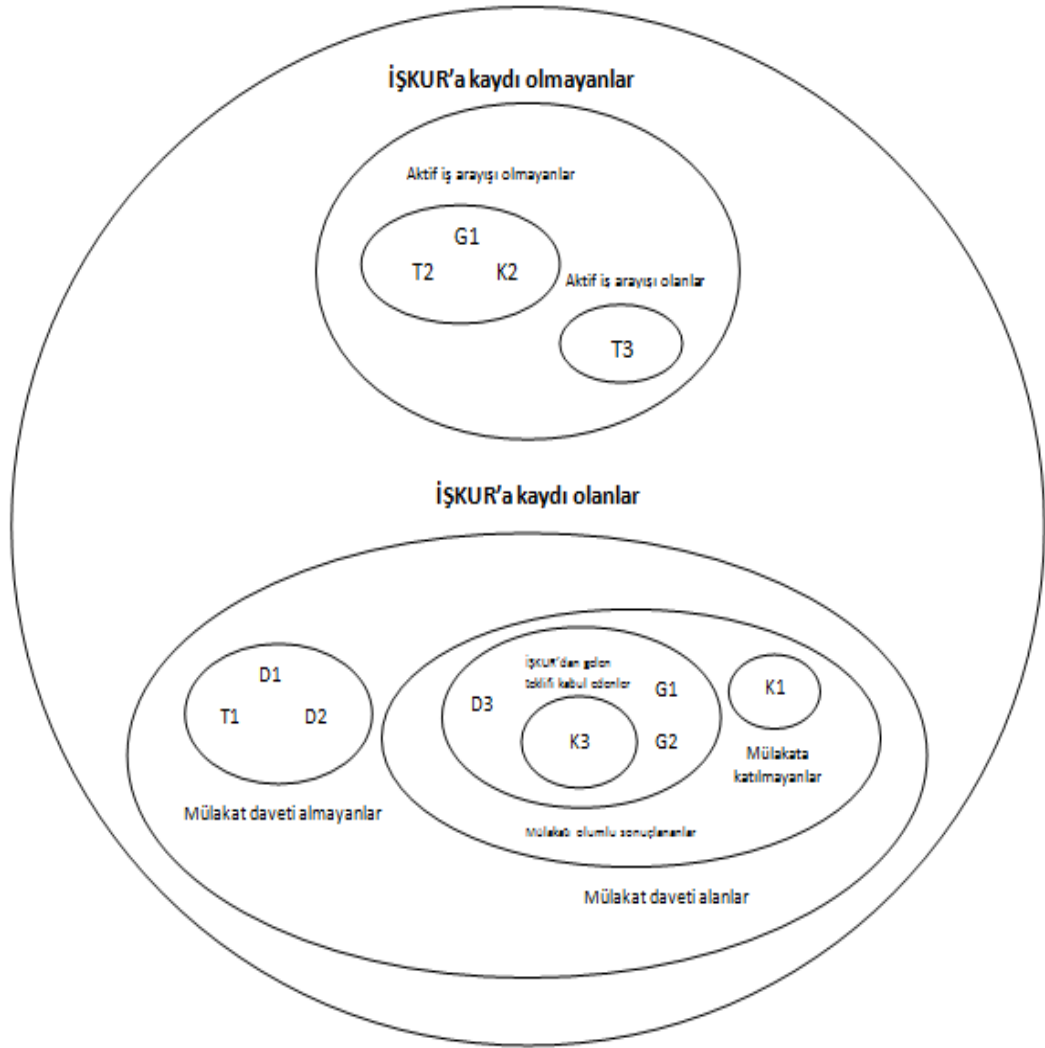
İŞKUR'a kaydı olmayanlar

Aktif iş arayışı olmayanlar

G1
T2
K2

Aktif iş arayışı olanlar

T3

İŞKUR'a kaydı olanlar

D1
T1
D2

Mülakat daveti almayanlar

İŞKUR'dan gelen teklifi kabul edenler

D3
G1
K3
G2

K1

Mülakata katılmayanlar

Mülakatı olumlu sonuçlananlar

Mülakat daveti alanlar